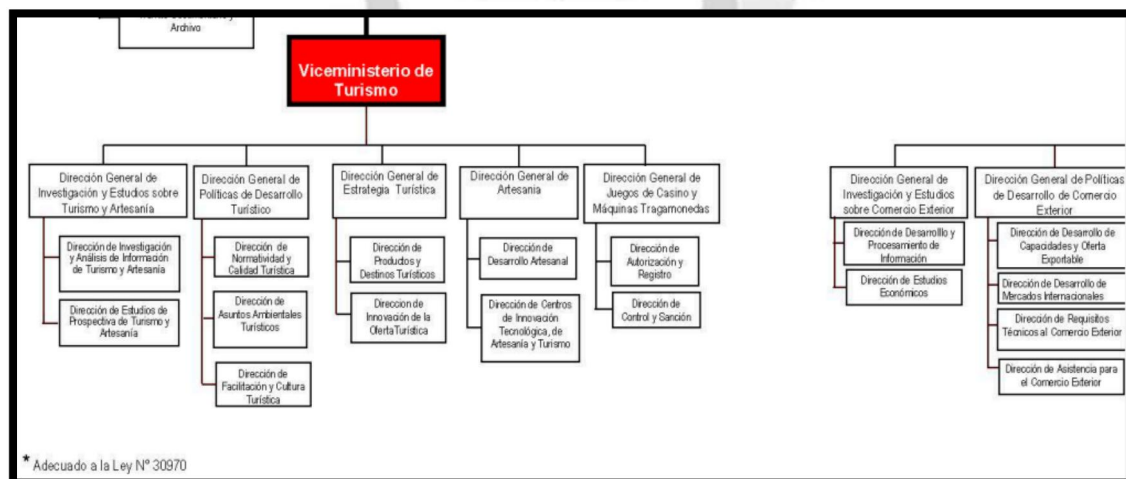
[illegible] Archivo

Viceministerio de Turismo

Dirección General de Investigación y Estudios sobre Turismo y Artesanía

Dirección de Investigación y Análisis de Información de Turismo y Artesanía

Dirección de Estudios de Prospectiva de Turismo y Artesanía

Dirección General de Políticas de Desarrollo Turístico

Dirección de Normatividad y Calidad Turística

Dirección de Asuntos Ambientales Turísticos

Dirección de Facilitación y Cultura Turística

Dirección General de Estrategia Turística

Dirección de Productos y Destinos Turísticos

Direccion de Innovación de la OfertaTurística

Dirección General de Artesanía

Dirección de Desarrollo Artesanal

Dirección de Centros de Innovación Tecnológica, de Artesanía y Turismo

Dirección General de Juegos de Casino y Máquinas Tragamonedas

Dirección de Autorización y Registro

Dirección de Control y Sanción

Dirección General de Investigación y Estudios sobre Comercio Exterior

Dirección de Desarrollo y Procesamiento de Información

Dirección de Estudios Económicos

Dirección General de Políticas de Desarrollo de Comercio Exterior

Dirección de Desarrollo de Capacidades y Oferta Exportable

Dirección de Desarrollo de Mercados Internacionales

Dirección de Requisitos Técnicos al Comercio Exterior

Dirección de Asistencia para el Comercio Exterior

* Adecuado a la Ley Nº 30970